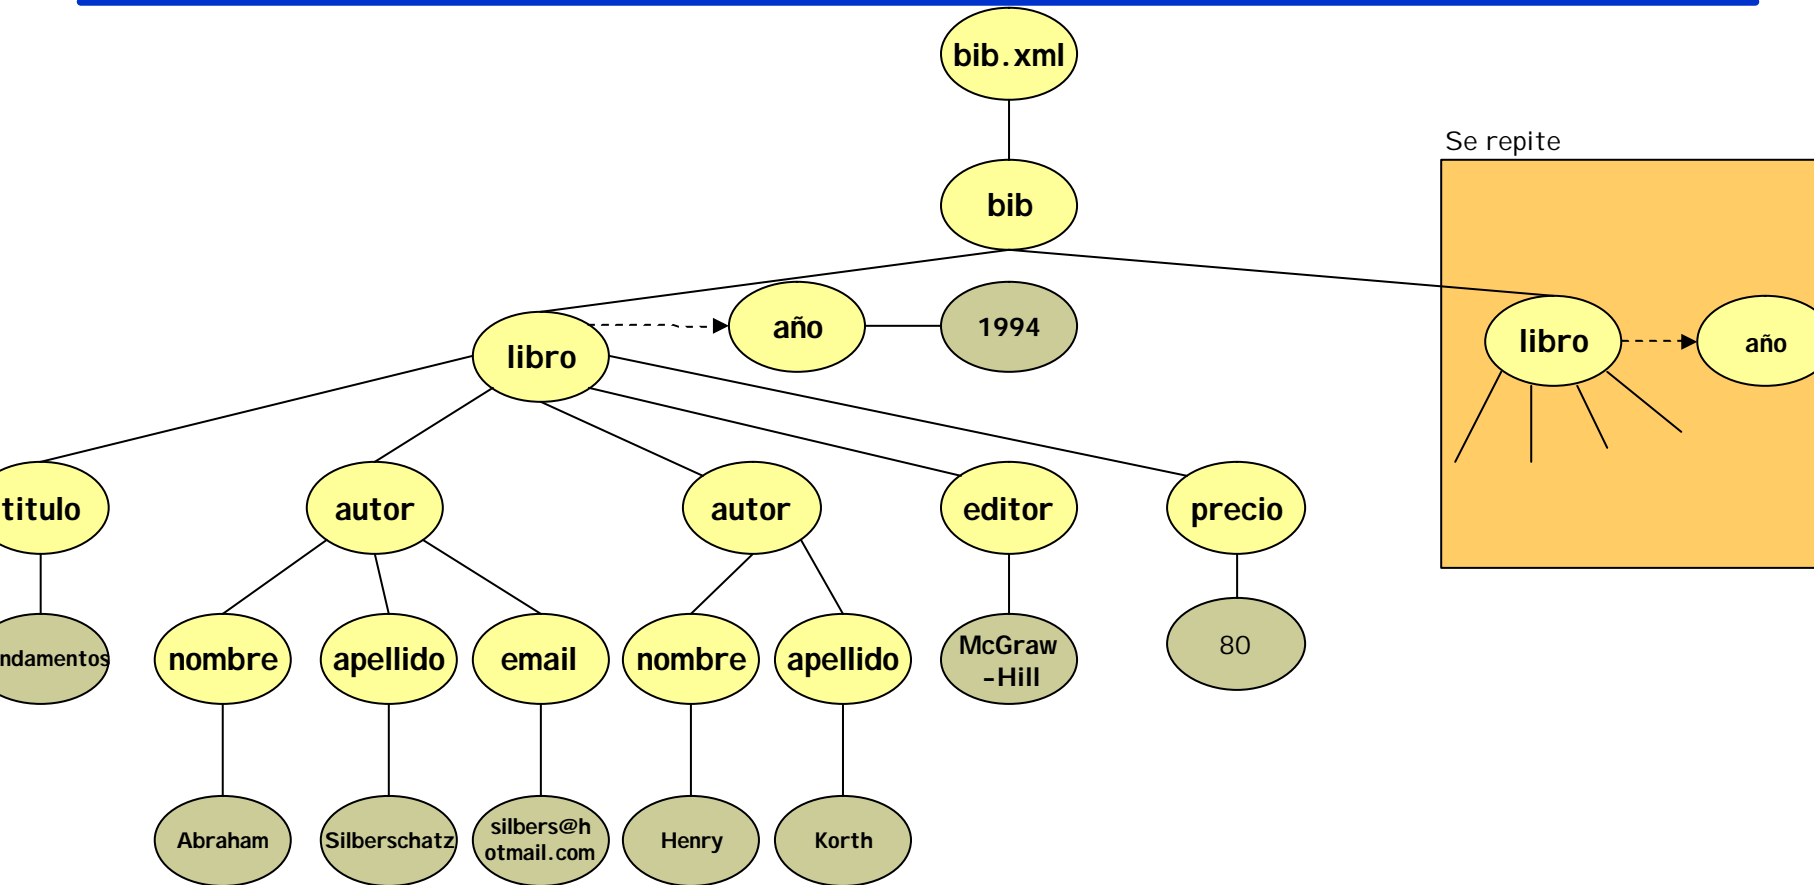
bib.xml

bib

Se repite

libro

año

1994

libro

año

titulo

autor

autor

editor

precio

ndamentos

nombre

apellido

email

nombre

apellido

McGraw -Hill

80

Abraham

Silberschatz

silbers@hotmail.com

Henry

Korth